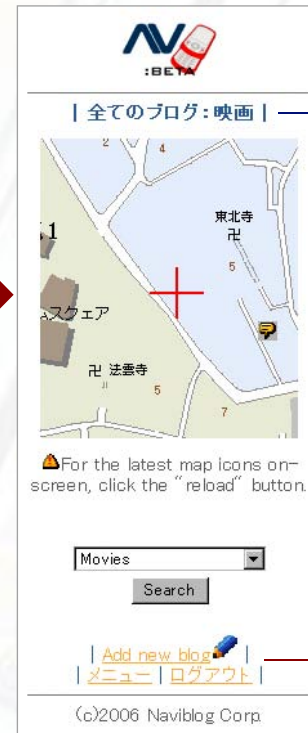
NV
:BETA

| 全てのブログ：映画 |

2
4
東北寺
卍
5
1
スクェア
卍 法雲寺
5
7

For the latest map icons on-screen, click the "reload" button.

Movies
Search

| Add new blog |
| メニュー | ログアウト |

(c)2006 Naviblog Corp.